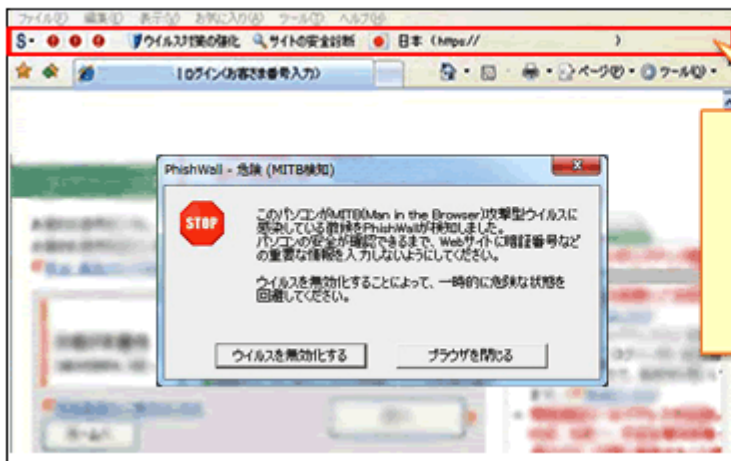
ファイル(F) 編集(E) 表示(V) お気に入り(A) ツール(T) ヘルプ(H)

S・ ウイルス対策の強化 サイトの安全診断 日本 (https:// )

ログイン(お客さま番号入力) ページ(P)・ ツール(O)・

PhishWall - 危険 (MITB検知)

STOP

このパソコンがMITB(Man in the Browser)攻撃型ウイルスに感染している疑いをPhishWallが検知しました。
パソコンの安全が確認できるまで、Webサイトに暗証番号などの重要な情報を入力しないようにしてください。

ウイルスを無効化することによって、一時的に危険な状態を回避してください。

ウイルスを無効化する

ブラウザを閉じる

ホームへ